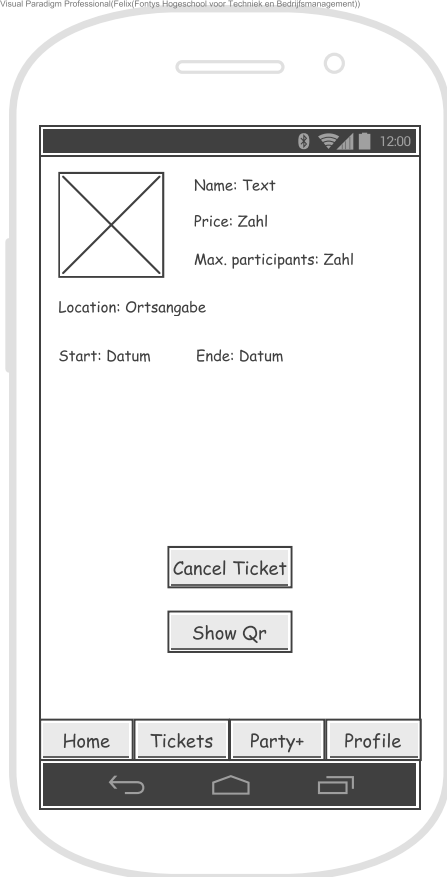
Visual Paradigm Professional(Felix(Fontys Hogeschool voor Techniek en Bedrijfsmanagement))

12:00

Name: Text

Price: Zahl

Max. participants: Zahl

Location: Ortsangabe

Start: Datum Ende: Datum

Cancel Ticket

Show Qr

Home
Tickets
Party+
Profile